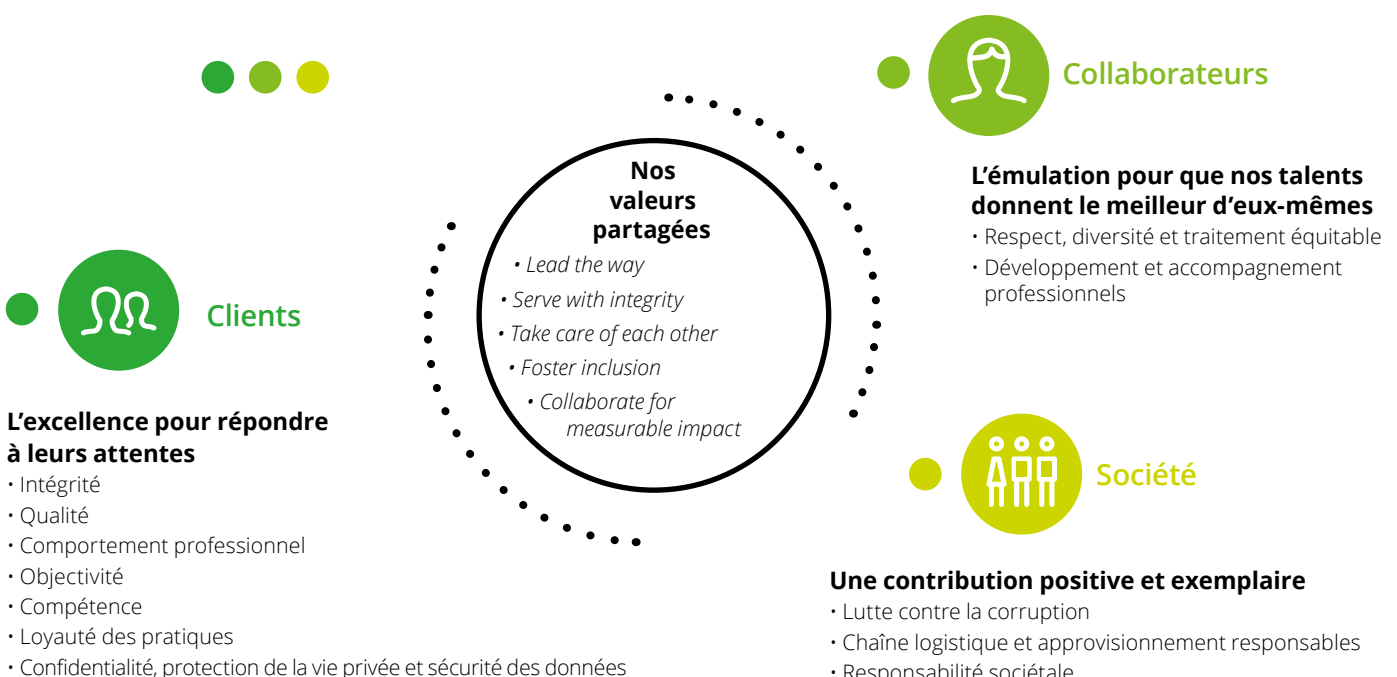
Nos valeurs partagées

• Lead the way
• Serve with integrity
• Take care of each other
• Foster inclusion
• Collaborate for measurable impact

Collaborateurs

L'émulation pour que nos talents donnent le meilleur d'eux-mêmes
• Respect, diversité et traitement équitable
• Développement et accompagnement professionnels

Clients

L'excellence pour répondre à leurs attentes
• Intégrité
• Qualité
• Comportement professionnel
• Objectivité
• Compétence
• Loyauté des pratiques
• Confidentialité, protection de la vie privée et sécurité des données

Société

Une contribution positive et exemplaire
• Lutte contre la corruption
• Chaîne logistique et approvisionnement responsables
• Responsabilité sociétale